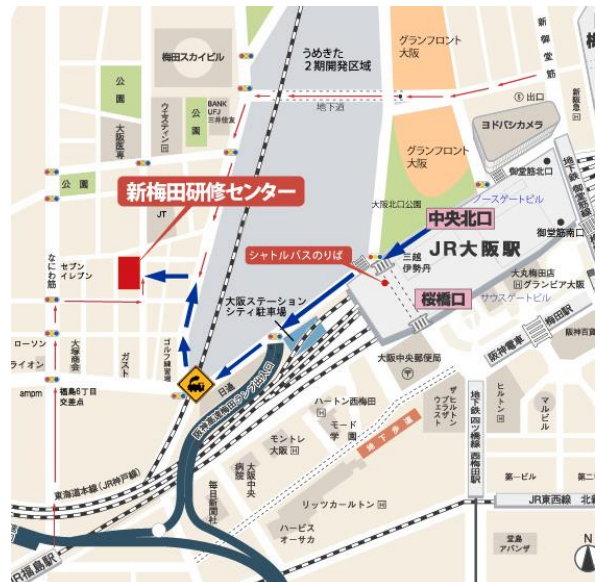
梅田スカイビル
うめきた2期開発区域
グランフロント大阪
新御堂筋
梅
公園
ウエスティン
BANK UFJ 三井住友
地下道
⑤出口
ヨドバシカメラ
大阪医専
グランフロント大阪
御堂筋北口
地下鉄御堂筋線
公園
新梅田研修センター
ノースゲートビル
大阪北口広場
中央北口
JT
御堂筋南口
JR大阪駅
なにわ筋
セブンイレブン
シャトルバスのりば
三越伊勢丹
大丸梅田店
グランビア大阪
桜橋口
サウスゲートビル
大阪ステーションシティ駐車場
梅田駅
阪神百貨店
ローソン
大淀寮
ガスト
ゴルフ練習場
阪急電車
ライオン
大阪中央郵便局
ampm
福島6丁目交差点
日通
阪神高速池田線(梅田出口)
ハートン西梅田
ザ・ヒルトンウエストプラザ
ヒルトン
マルビル
モード学園
地下鉄四つ橋線西梅田駅
モントレ大阪
地下歩道
東海道本線(JR神戸線)
病院
大阪中央
第一ビル
毎日新聞社
リッツカールトン
JR東西線 北新地
ハービスオーサカ
堂島アバンザ
JR福島駅
N